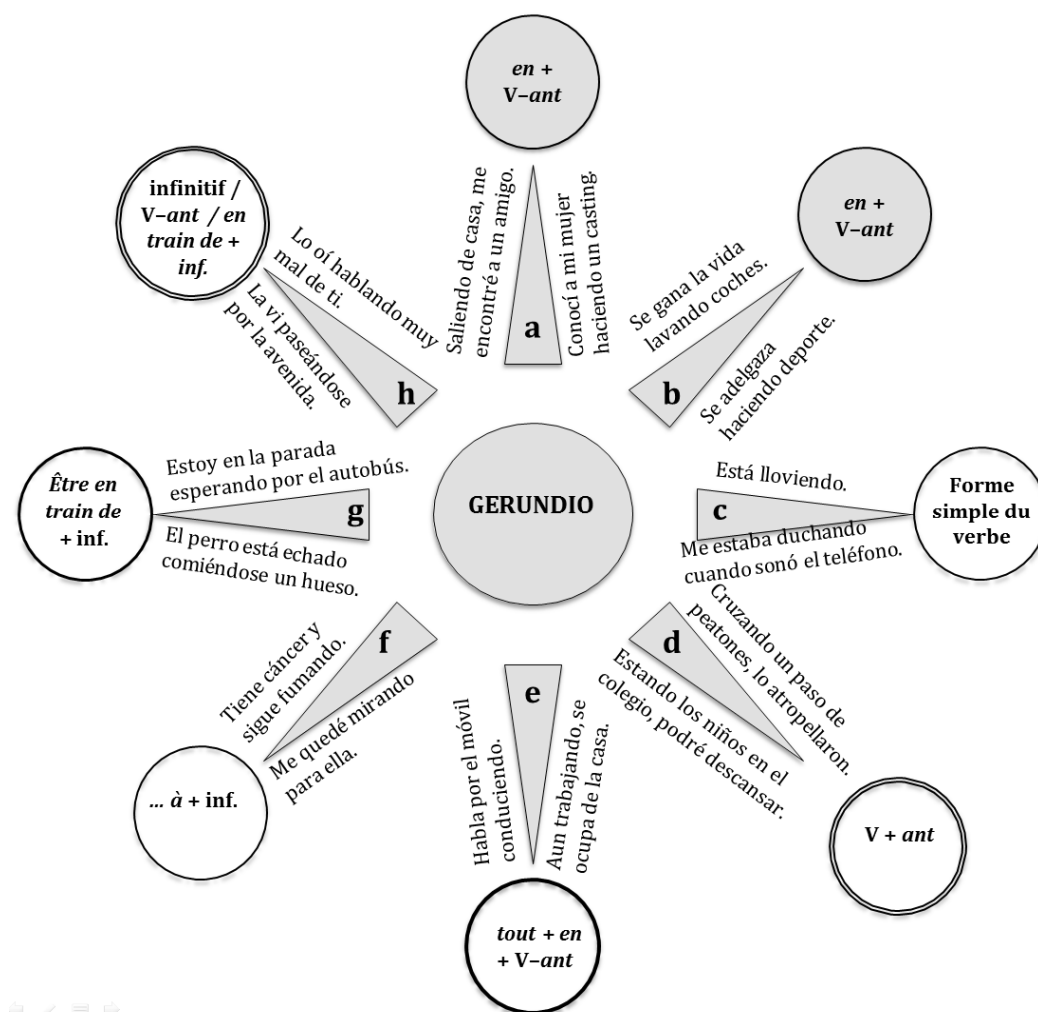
GERUNDIO

en + V–ant

a

Saliendo de casa, me encontré a un amigo.

Conocí a mi mujer haciendo un casting.

en + V–ant

b

Se gana la vida lavando coches.

Se adelgaza haciendo deporte.

Forme simple du verbe

c

Está lloviendo.

Me estaba duchando cuando sonó el teléfono.

V + ant

d

Cruzando un paso de peatones, lo atropellaron.

Estando los niños en el colegio, podré descansar.

tout + en + V–ant

e

Habla por el móvil conduciendo.

Aun trabajando, se ocupa de la casa.

... à + inf.

f

Tiene cáncer y sigue fumando.

Me quedé mirando para ella.

Être en train de + inf.

g

Estoy en la parada esperando por el autobús.

El perro está echado comiéndose un hueso.

infinitif / V–ant / en train de + inf.

h

Lo oí hablando muy mal de ti.

La vi paseándose por la avenida.